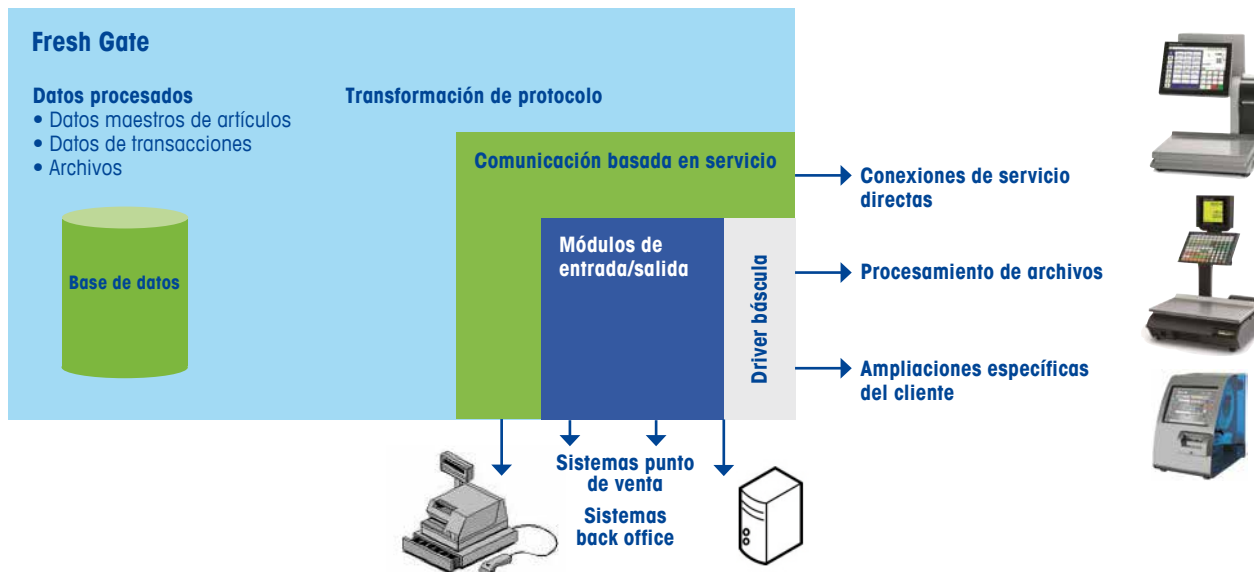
Fresh Gate

Datos procesados
• Datos maestros de artículos
• Datos de transacciones
• Archivos

Base de datos

Transformación de protocolo

Comunicación basada en servicio

Módulos de entrada/salida

Driver báscula

Conexiones de servicio directas

Procesamiento de archivos

Ampliaciones específicas del cliente

Sistemas punto de venta

Sistemas back office